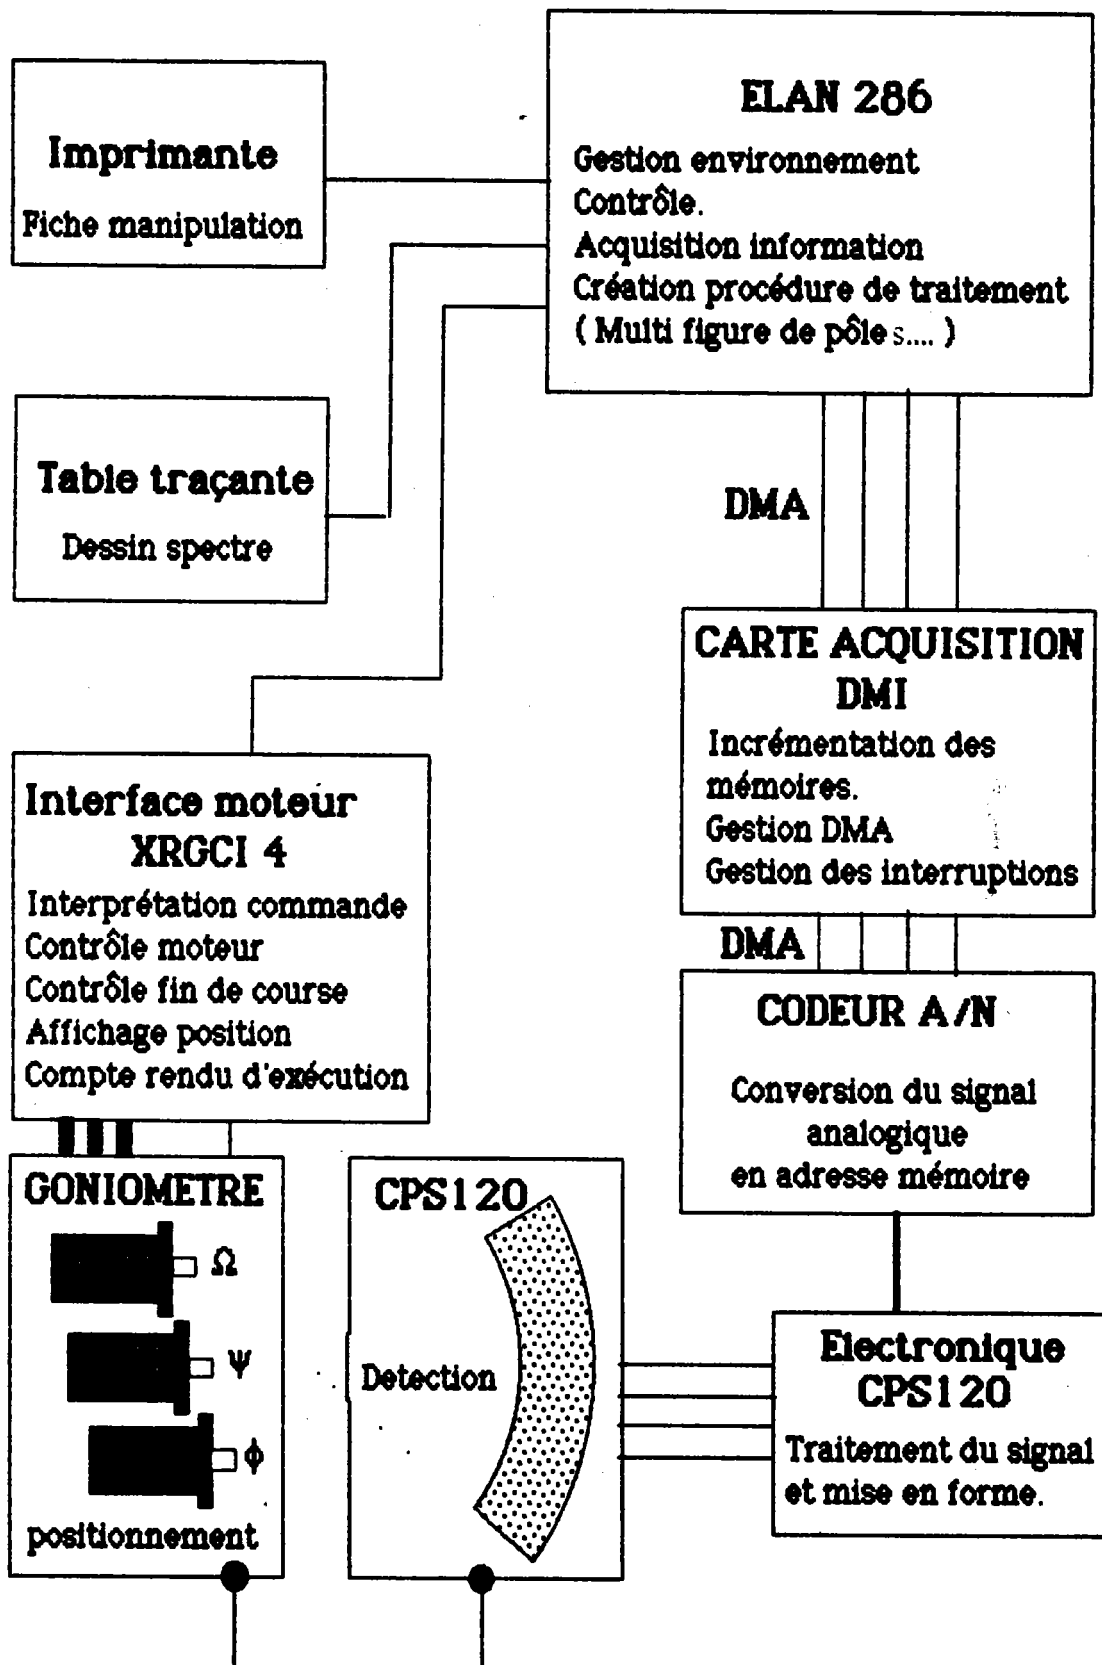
Imprimante
Fiche manipulation

ELAN 286
Gestion environnement
Contrôle.
Acquisition information
Création procédure de traitement
( Multi figure de pôles.... )

Table traçante
Dessin spectre

DMA

CARTE ACQUISITION
DMI
Incrémentation des mémoires.
Gestion DMA
Gestion des interruptions

Interface moteur
XRGCI 4
Interprétation commande
Contrôle moteur
Contrôle fin de course
Affichage position
Compte rendu d'exécution

DMA

CODEUR A/N
Conversion du signal analogique en adresse mémoire

GONIOMETRE
Ω
Ψ
Φ
positionnement

CPS120
Detection

Electronique
CPS120
Traitement du signal et mise en forme.